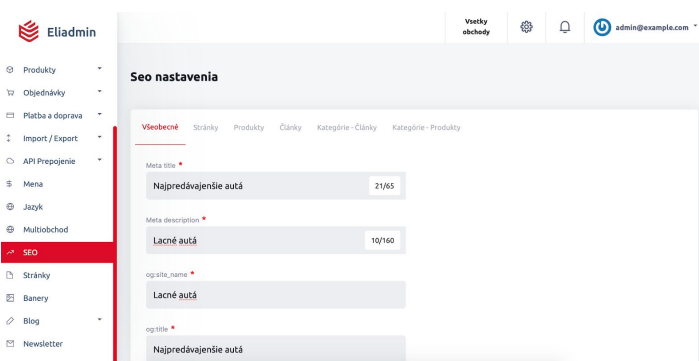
Eliadmin

Vsetky obchody

admin@example.com

Produkty
Objednávky
Platba a doprava
Import / Export
API Prepojenie
Mena
Jazyk
Multiobchod
SEO
Stránky
Banery
Blog
Newsletter

Seo nastavenia

Všeobecné Stránky Produkty Články Kategórie - Články Kategórie - Produkty

Meta title *
Najpredávajenšie autá 21/65

Meta description *
Lacné autá 10/160

og:site_name *
Lacné autá

og:title *
Najpredávajenšie autá